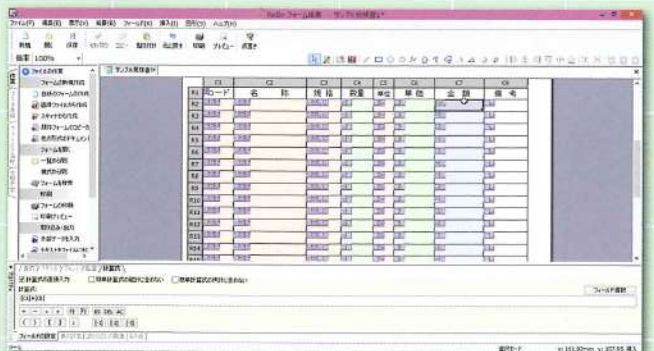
ファイル(F) 編集(E) 表示(V) 帳票(B) フォーム(R) 挿入(I) 書式(O) ヘルプ(H)

新規 開く 保存 切り取り コピー 貼り付け 元に戻す 印刷 プレビュー 差替え

倍率 100%

ファイルの作成

サンプル見積書

| | C1 | C2 | C3 | C4 | C5 | C6 | C7 | C8 |
|---|---|---|---|---|---|---|---|---|
| R1 | コード | 名 称 | 規格 | 数量 | 単位 | 単価 | 金 額 | 備 考 |
| R2 | | | | | | | | |
| R3 | | | | | | | | |
| R4 | | | | | | | | |
| R5 | | | | | | | | |
| R6 | | | | | | | | |
| R7 | | | | | | | | |
| R8 | | | | | | | | |
| R9 | | | | | | | | |
| R10 | | | | | | | | |
| R11 | | | | | | | | |
| R12 | | | | | | | | |
| R13 | | | | | | | | |
| R14 | | | | | | | | |
| R15 | | | | | | | | |

計算式

計算式の直接入力 簡単計算式の結果に含めない 簡単計算式の代入に含めない

計算式:

[C4]*[C6]

フィールド選択

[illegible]